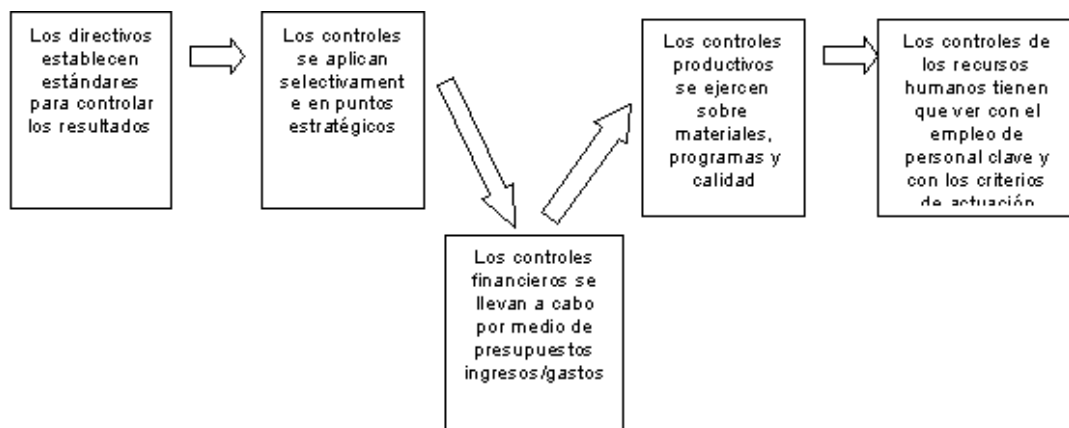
Los directivos establecen estándares para controlar los resultados

Los controles se aplican selectivamente en puntos estratégicos

Los controles financieros se llevan a cabo por medio de presupuestos ingresos/gastos

Los controles productivos se ejercen sobre materiales, programas y calidad

Los controles de los recursos humanos tienen que ver con el empleo de personal clave y con los criterios de actuación